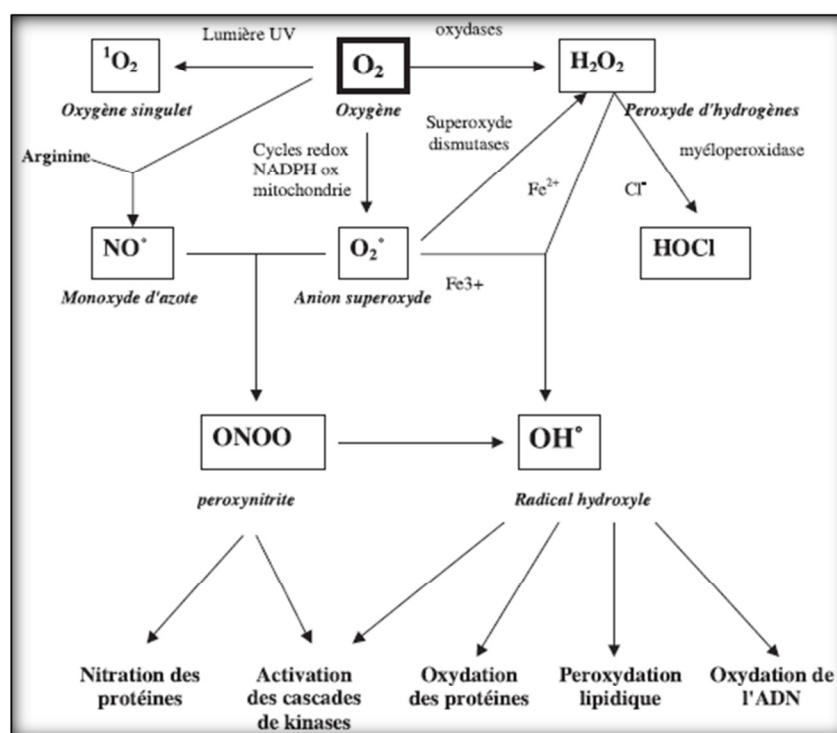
Lumière UV

oxydases

$^1O_2$

$O_2$

$H_2O_2$

Oxygène singulet

Oxygène

Peroxyde d'hydrogènes

Superoxyde dismutases

Cycles redox NADPH ox mitochondrie

Arginine

myéloperoxidase

$Fe^{2+}$

$Cl^-$

$NO^\circ$

$O_2^\circ$

HOCl

Monoxyde d'azote

Anion superoxyde

Fe3+

ONOO

$OH^\circ$

peroxynitrite

Radical hydroxyle

Nitration des protéines

Activation des cascades de kinases

Oxydation des protéines

Peroxydation lipidique

Oxydation de l'ADN